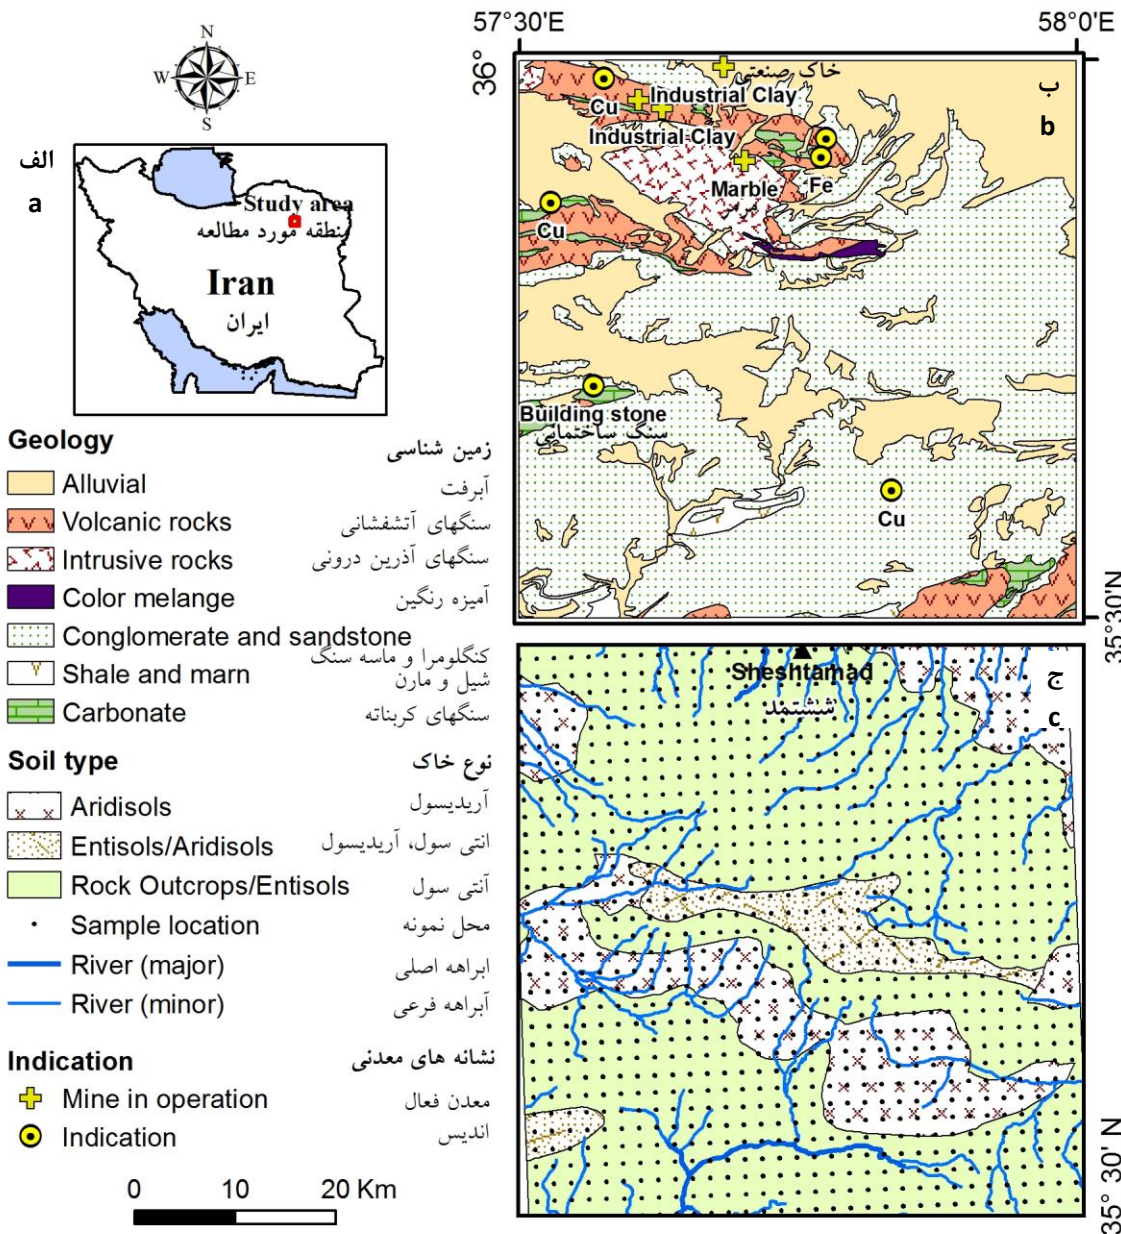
N
W E
S

الف
a

Study area
منطقه مورد مطالعه
Iran
ایران

57°30'E
58°0'E
36°
35°30'N
35° 30' N

ب
b
Cu
خاک صنعتی
Industrial Clay
Industrial Clay
Marble
مرمر
Fe
Cu
Building stone
سنگ ساختمانی
Cu

ج
c
Sheshtamad
ششتمد

Geology زمین شناسی
Alluvial آبرفت
Volcanic rocks سنگهای آتشفشانی
Intrusive rocks سنگهای آذرین درونی
Color melange آمیزه رنگین
Conglomerate and sandstone کنگلومرا و ماسه سنگ
Shale and marn شیل و مارن
Carbonate سنگهای کربناته

Soil type نوع خاک
Aridisols آریدیسول
Entisols/Aridisols انتی سول، آریدیسول
Rock Outcrops/Entisols آنتی سول
Sample location محل نمونه
River (major) ابراهه اصلی
River (minor) آبراهه فرعی

Indication نشانه های معدنی
Mine in operation معدن فعال
Indication اندیس

0 10 20 Km